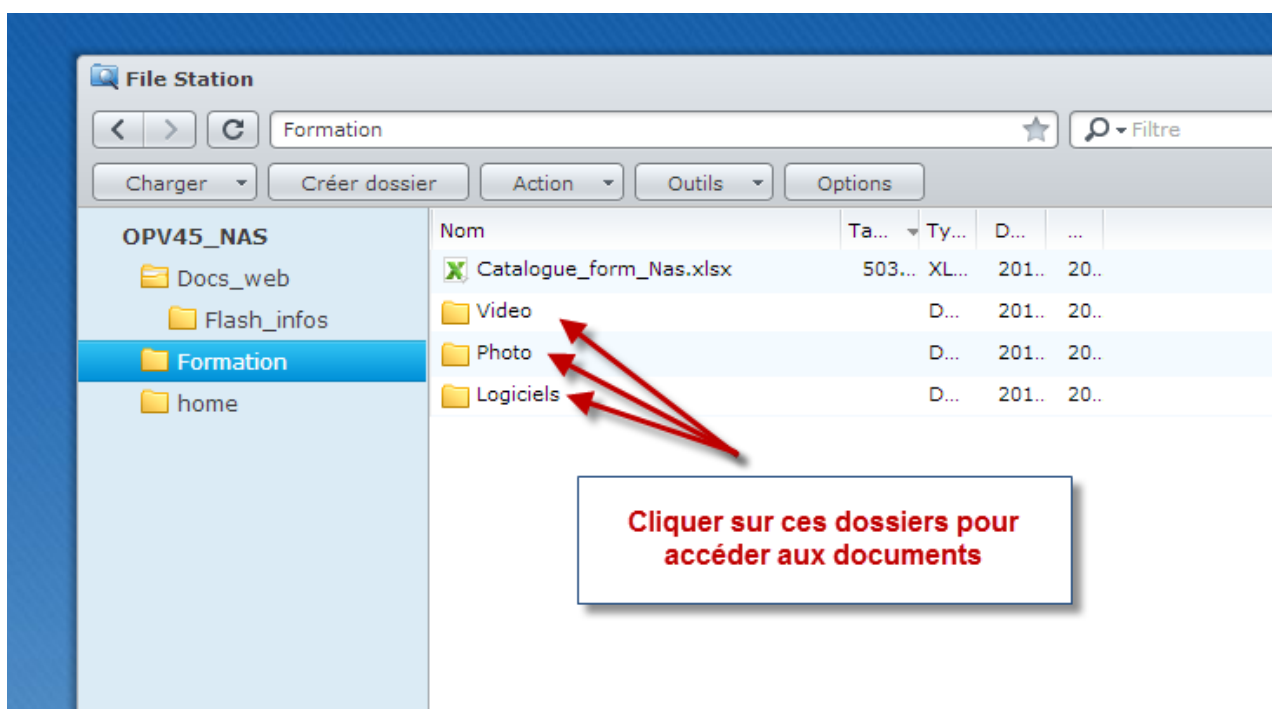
File Station

Formation

Filtre

Charger

Créer dossier

Action

Outils

Options

OPV45_NAS

Docs_web

Flash_infos

Formation

home

| Nom | Ta... | Ty... | D... | ... |
|---|---|---|---|---|
| Catalogue_form_Nas.xlsx | 503... | XL... | 201.. | 20.. |
| Video | | D... | 201.. | 20.. |
| Photo | | D... | 201.. | 20.. |
| Logiciels | | D... | 201.. | 20.. |

Cliquer sur ces dossiers pour accéder aux documents